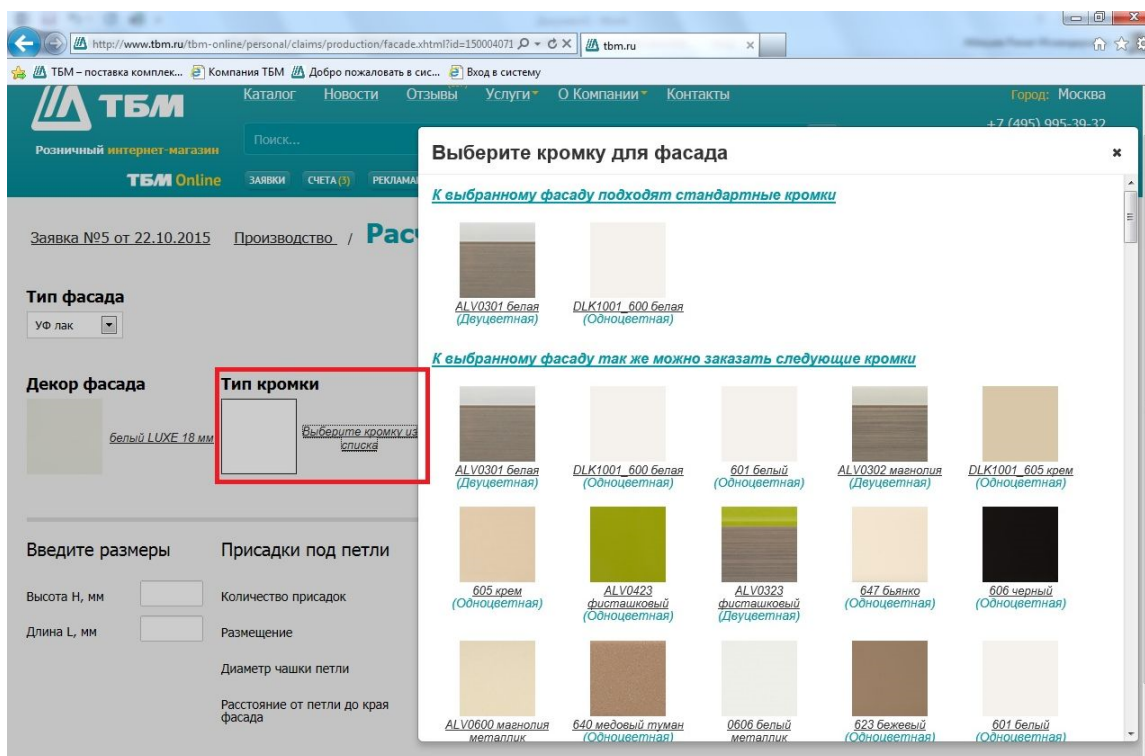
http://www.tbm.ru/tbm-online/personal/claims/production/facade.xhtml?id=150004071
tbm.ru

ТБМ – поставка комплек... Компания ТБМ Добро пожаловать в сис... Вход в систему

ТБМ
Розничный интернет-магазин
ТБМ Online

Каталог Новости Отзывы Услуги О Компании Контакты
Город: Москва
+7 (495) 995-39-32
Поиск...
ЗАЯВКИ СЧЕТА (3) РЕКЛАМА

Заявка №5 от 22.10.2015 Производство / Рас

Тип фасада
УФ лак

Декор фасада
белый LUXE 18 мм

Тип кромки
Выберите кромку из списка

Введите размеры
Высота H, мм
Длина L, мм

Присадки под петли
Количество присадок
Размещение
Диаметр чашки петли
Расстояние от петли до края фасада

Выберите кромку для фасада
×

К выбранному фасаду подходят стандартные кромки

ALV0301 белая (Двуцветная)
DLK1001_600 белая (Одноцветная)

К выбранному фасаду так же можно заказать следующие кромки

ALV0301 белая (Двуцветная)
DLK1001_600 белая (Одноцветная)
601 белый (Одноцветная)
ALV0302 магнолия (Двуцветная)
DLK1001_605 крем (Одноцветная)
605 крем (Одноцветная)
ALV0423 фисташковый (Одноцветная)
ALV0323 фисташковый (Двуцветная)
647 бьянко (Одноцветная)
606 черный (Одноцветная)
ALV0600 магнолия металлик
640 медовый туман (Одноцветная)
0606 белый металлик
623 бежевый (Одноцветная)
601 белый (Одноцветная)